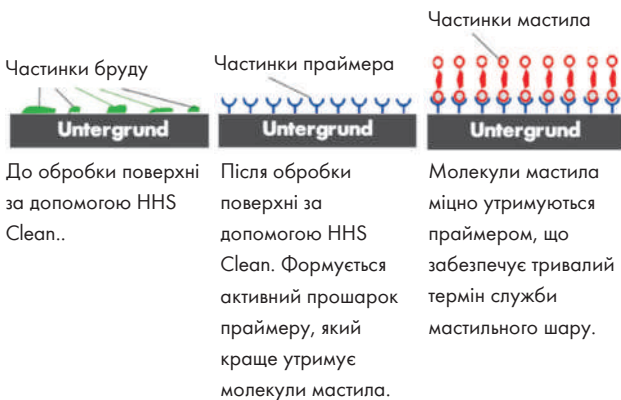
Частинки бруду

Untergrund

До обробки поверхні за допомогою HHS Clean..

Частинки праймера

Untergrund

Після обробки поверхні за допомогою HHS Clean. Формується активний прошарок праймеру, який краще утримує молекули мастила.

Частинки мастила

Untergrund

Молекули мастила міцно утримуються праймером, що забезпечує тривалий термін служби мастильного шару.